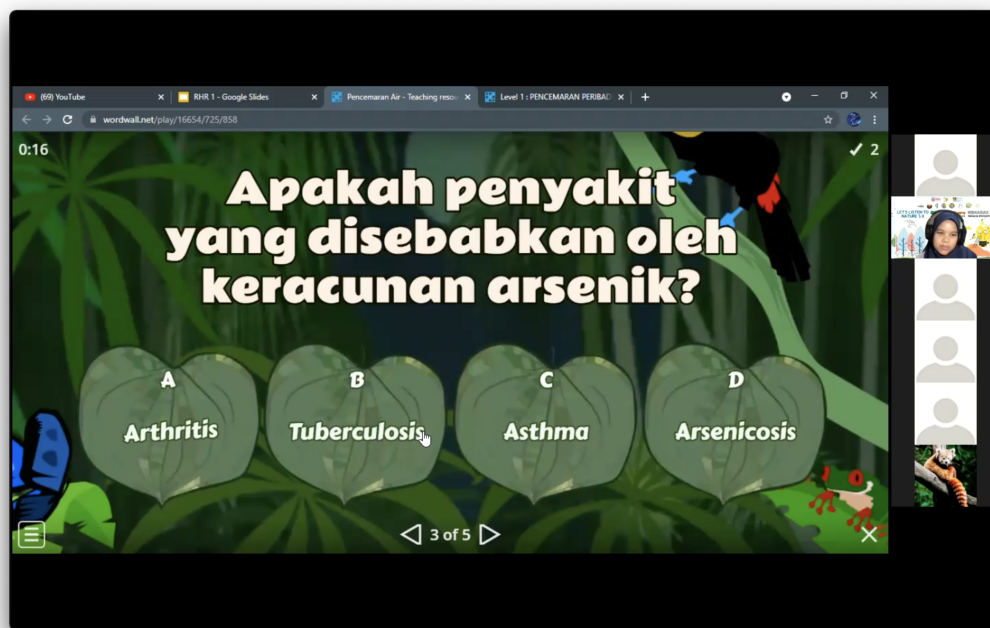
(69) YouTube
RHR 1 - Google Slides
Pencemaran Air - Teaching resou
Level 1 : PENCEMARAN PERIBAD
wordwall.net/play/16654/725/858

0:16
✓ 2

Apakah penyakit yang disebabkan oleh keracunan arsenik?

A
Arthritis

B
Tuberculosis

C
Asthma

D
Arsenicosis

3 of 5